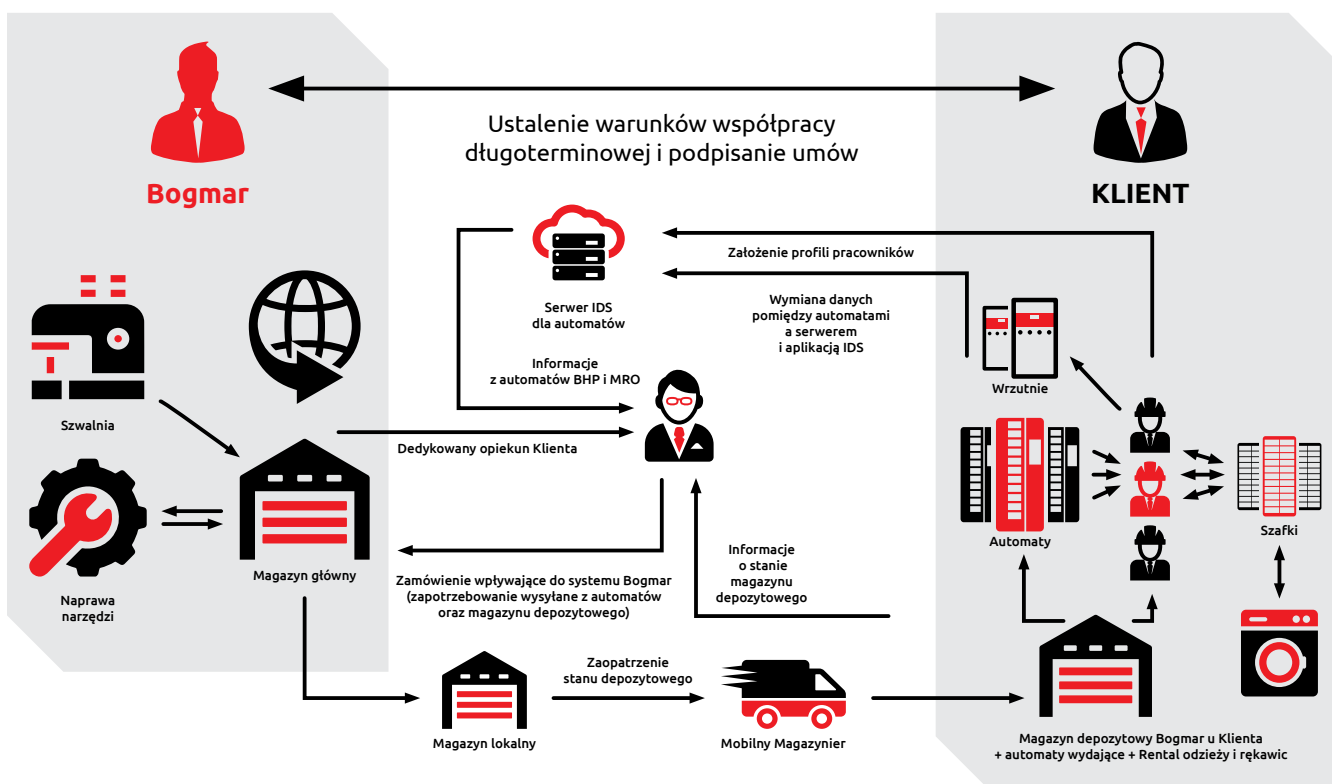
Bogmar

Ustalenie warunków współpracy długoterminowej i podpisanie umów

KLIENT

Serwer IDS dla automatów

Założenie profili pracowników

Wymiana danych pomiędzy automatami a serwerem i aplikacją IDS

Informacje z automatów BHP i MRO

Wrzutnie

Szwalnia

Dedykowany opiekun Klienta

Automaty

Szafki

Naprawa narzędzi

Magazyn główny

Zamówienie wpływające do systemu Bogmar (zapotrzebowanie wysyłane z automatów oraz magazynu depozytowego)

Informacje o stanie magazynu depozytowego

Zaopatrzenie stanu depozytowego

Magazyn lokalny

Mobilny Magazynier

Magazyn depozytowy Bogmar u Klienta + automaty wydające + Rental odzieży i rękawic